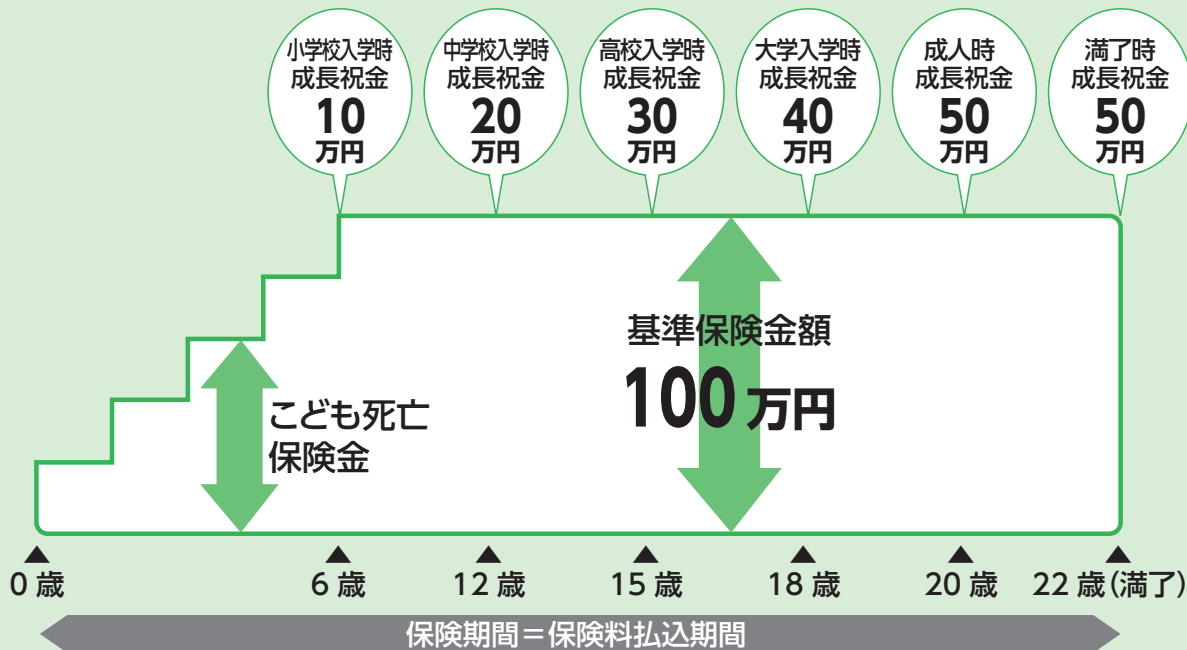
小学校入学時
成長祝金
10
万円

中学校入学時
成長祝金
20
万円

高校入学時
成長祝金
30
万円

大学入学時
成長祝金
40
万円

成人時
成長祝金
50
万円

満了時
成長祝金
50
万円

基準保険金額
100 万円

こども死亡
保険金

0 歳
6 歳
12 歳
15 歳
18 歳
20 歳
22 歳(満了)

保険期間＝保険料払込期間